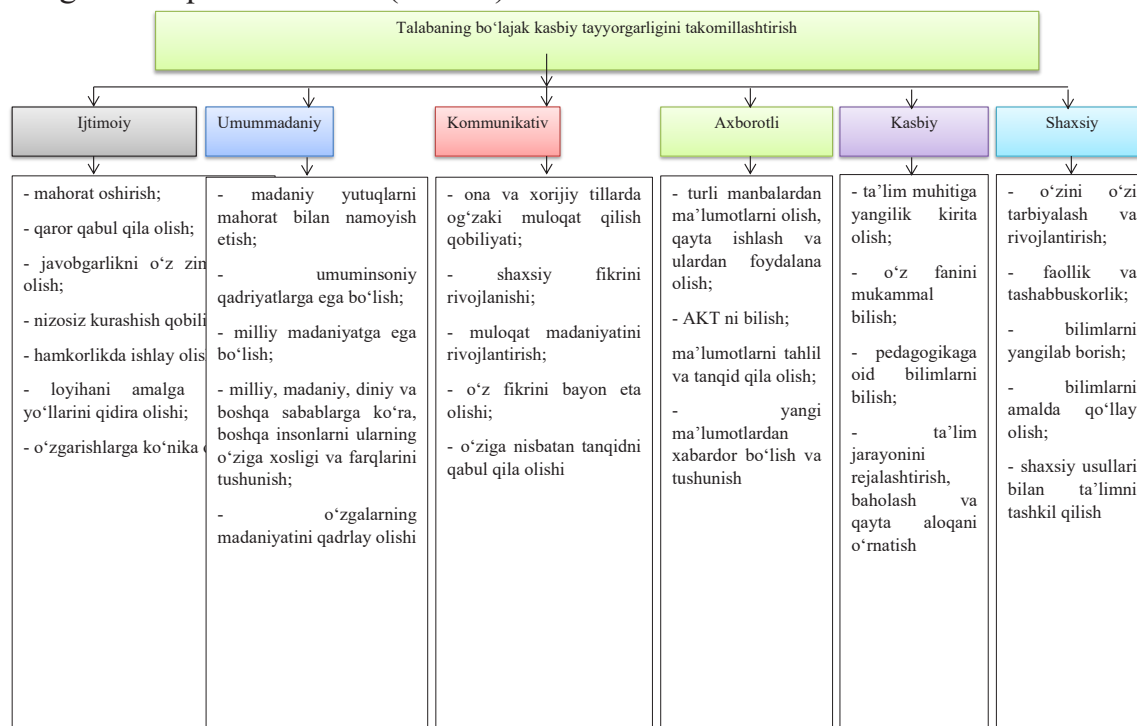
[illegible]

Talabaning bo‘lajak kasbiy tayyorgarligini takomillashtirish

Ijtimoiy

Umummadaniy

Kommunikativ

Axborotli

Kasbiy

Shaxsiy

- mahorat oshirish;

- qaror qabul qila olish;

- javobgarlikni o‘z zin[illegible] olish;

- nizosiz kurashish qobili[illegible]

- hamkorlikda ishlay olis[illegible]

- loyihani amalga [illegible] yo‘llarini qidira olishi;

- o‘zgarishlarga ko‘nika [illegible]

- madaniy yutuqlarni mahorat bilan namoyish etish;

- umuminsoniy qadriyatlarga ega bo‘lish;

- milliy madaniyatga ega bo‘lish;

- milliy, madaniy, diniy va boshqa sabablarga ko‘ra, boshqa insonlarni ularning o‘ziga xosligi va farqlarini tushunish;

- o‘zgalarning madaniyatini qadrlay olishi

- ona va xorijiy tillarda og‘zaki muloqat qilish qobiliyati;

- shaxsiy fikrini rivojlanishi;

- muloqat madaniyatini rivojlantirish;

- o‘z fikrini bayon eta olishi;

- o‘ziga nisbatan tanqidni qabul qila olishi

- turli manbalardan ma’lumotlarni olish, qayta ishlash va ulardan foydalana olish;

- AKT ni bilish;

ma’lumotlarni tahlil va tanqid qila olish;

- yangi ma’lumotlardan xabardor bo‘lish va tushunish

- ta’lim muhitiga yangilik kirita olish;

- o‘z fanini mukammal bilish;

- pedagogikaga oid bilimlarni bilish;

- ta’lim jarayonini rejalashtirish, baholash va qayta aloqani o‘rnatish

- o‘zini o‘zi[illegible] tarbiyalash va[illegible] rivojlantirish;

- faollik va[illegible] tashabbuskorlik;

- bilimlarni yangilab borish;

- bilimlarni amalda qo‘llay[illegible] olish;

- shaxsiy usullari bilan ta’limni tashkil qilish